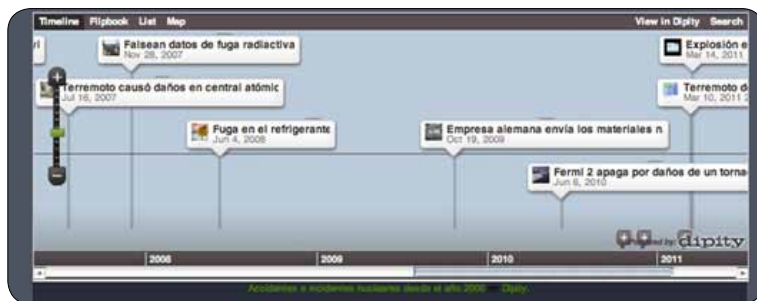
Timeline Flipbook List Map

View in Dipity Search

Falsean datos de fuga radiactiva
Nov 28, 2007

Explosión e
Mar 14, 2011

Terremoto causó daños en central atómic
Jul 16, 2007

Terremoto d
Mar 10, 2011

Fuga en el refrigerante
Jun 4, 2008

Empresa alemana envía los materiales n
Oct 19, 2009

Fermi 2 apaga por daños de un torna
Jun 6, 2010

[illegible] dipity

2008

2009

2010

2011

Accidentes e incidentes nucleares desde el año 2000 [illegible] Dipity.